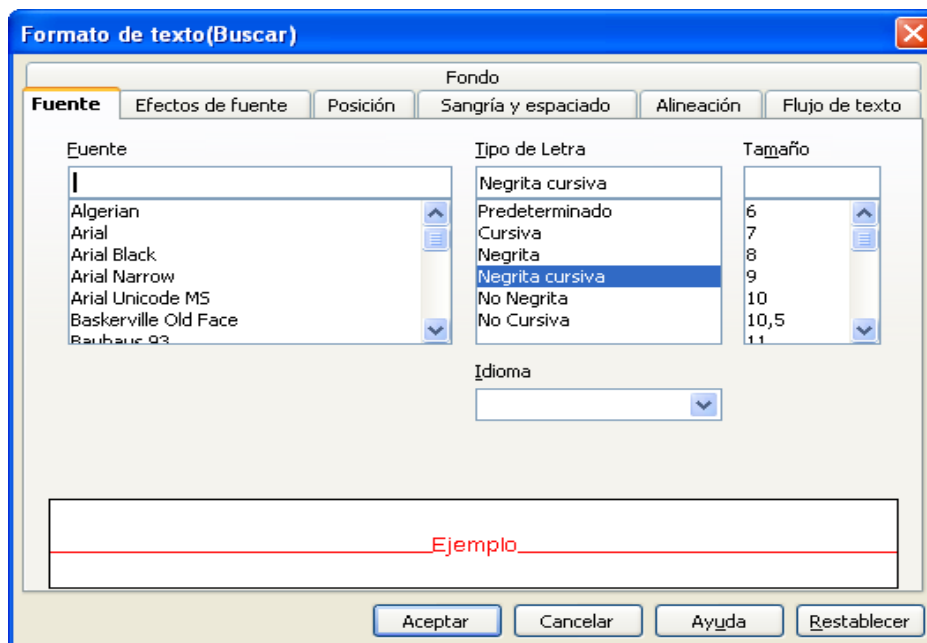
Formato de texto(Buscar)

Fondo

Fuente | Efectos de fuente | Posición | Sangría y espaciado | Alineación | Flujo de texto

Fuente

Algerian
Arial
Arial Black
Arial Narrow
Arial Unicode MS
Baskerville Old Face
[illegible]

Tipo de Letra

Negrita cursiva

Predeterminado
Cursiva
Negrita
Negrita cursiva
No Negrita
No Cursiva

Tamaño

6
7
8
9
10
10,5
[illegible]

Idioma

Ejemplo

Aceptar | Cancelar | Ayuda | Restablecer